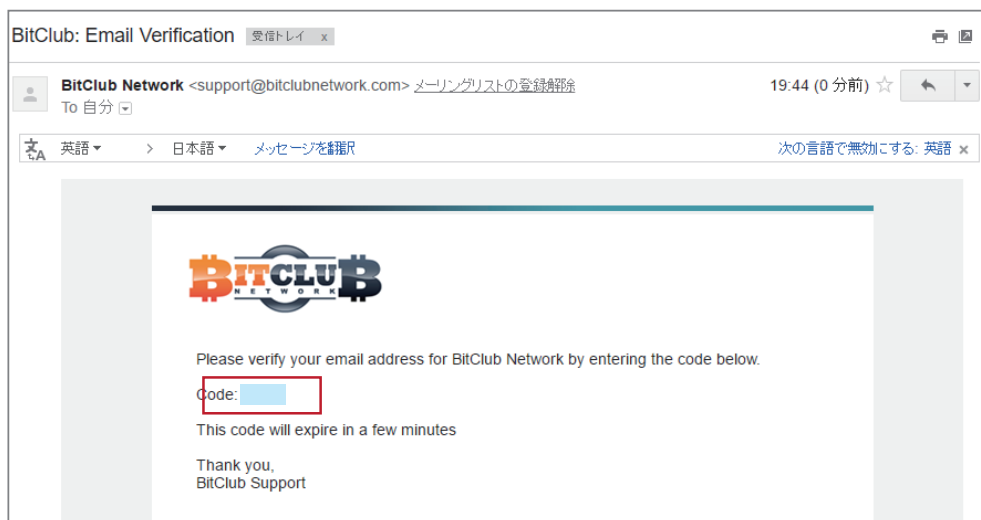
BitClub: Email Verification 受信トレイ x

BitClub Network <support@bitclubnetwork.com> メーリングリストの登録解除
To 自分

19:44 (0 分前)

英語 > 日本語 メッセージを翻訳
次の言語で無効にする: 英語 ×

BITCLUB NETWORK

Please verify your email address for BitClub Network by entering the code below.

Code: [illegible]

This code will expire in a few minutes

Thank you,
BitClub Support